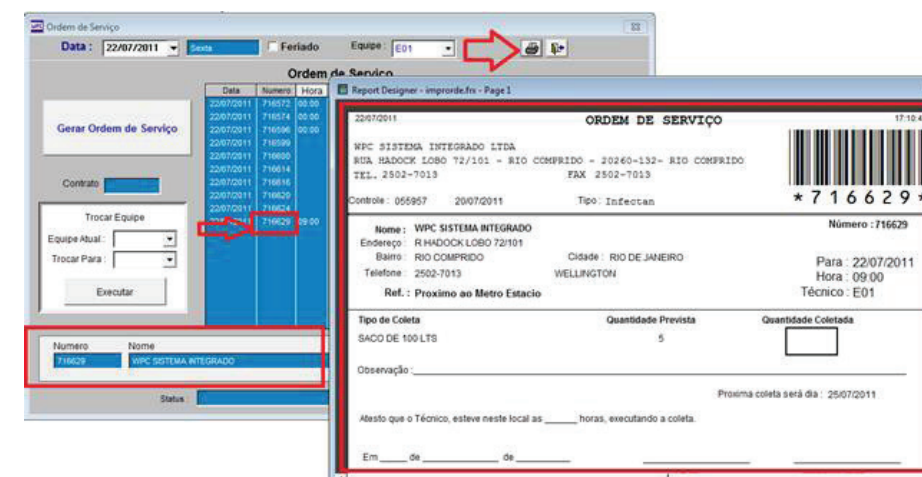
Ordem de Serviço

Data : 22/07/2011 Sexta Feriado Equipe : E01

Ordem de Serviço

| Data | Numero | Hora |
|---|---|---|
| 22/07/2011 | 716572 | 00:00 |
| 22/07/2011 | 716574 | 00:00 |
| 22/07/2011 | 716596 | 00:00 |
| 22/07/2011 | 716599 | |
| 22/07/2011 | 716600 | |
| 22/07/2011 | 716614 | |
| 22/07/2011 | 716616 | |
| 22/07/2011 | 716620 | |
| 22/07/2011 | 716624 | |
| 22/07/2011 | 716629 | 09:00 |

Gerar Ordem de Serviço

Contrato

Trocar Equipe
Equipe Atual :
Trocar Para :
Executar

Numero Nome
716629 WPC SISTEMA INTEGRADO

Status

Report Designer - improrde.frx - Page 1

22/07/2011 ORDEM DE SERVIÇO 17:10:4

WPC SISTEMA INTEGRADO LTDA
RUA HADOCK LOBO 72/101 - RIO COMPRIDO - 20260-132- RIO COMPRIDO
TEL. 2502-7013 FAX 2502-7013

*716629*

Controle : 055957 20/07/2011 Tipo : Infectan

Nome : WPC SISTEMA INTEGRADO
Endereço : R.HADOCK LOBO 72/101
Bairro : RIO COMPRIDO Cidade : RIO DE JANEIRO
Telefone : 2502-7013 WELLINGTON
Ref. : Proximo ao Metro Estacio

Número : 716629
Para : 22/07/2011
Hora : 09:00
Técnico : E01

Tipo de Coleta Quantidade Prevista Quantidade Coletada
SACO DE 100 LTS 5

Observação :

Proxima coleta será dia : 25/07/2011

Atesto que o Técnico, esteve neste local as ______ horas, executando a coleta.

Em_____ de ___________ de _________